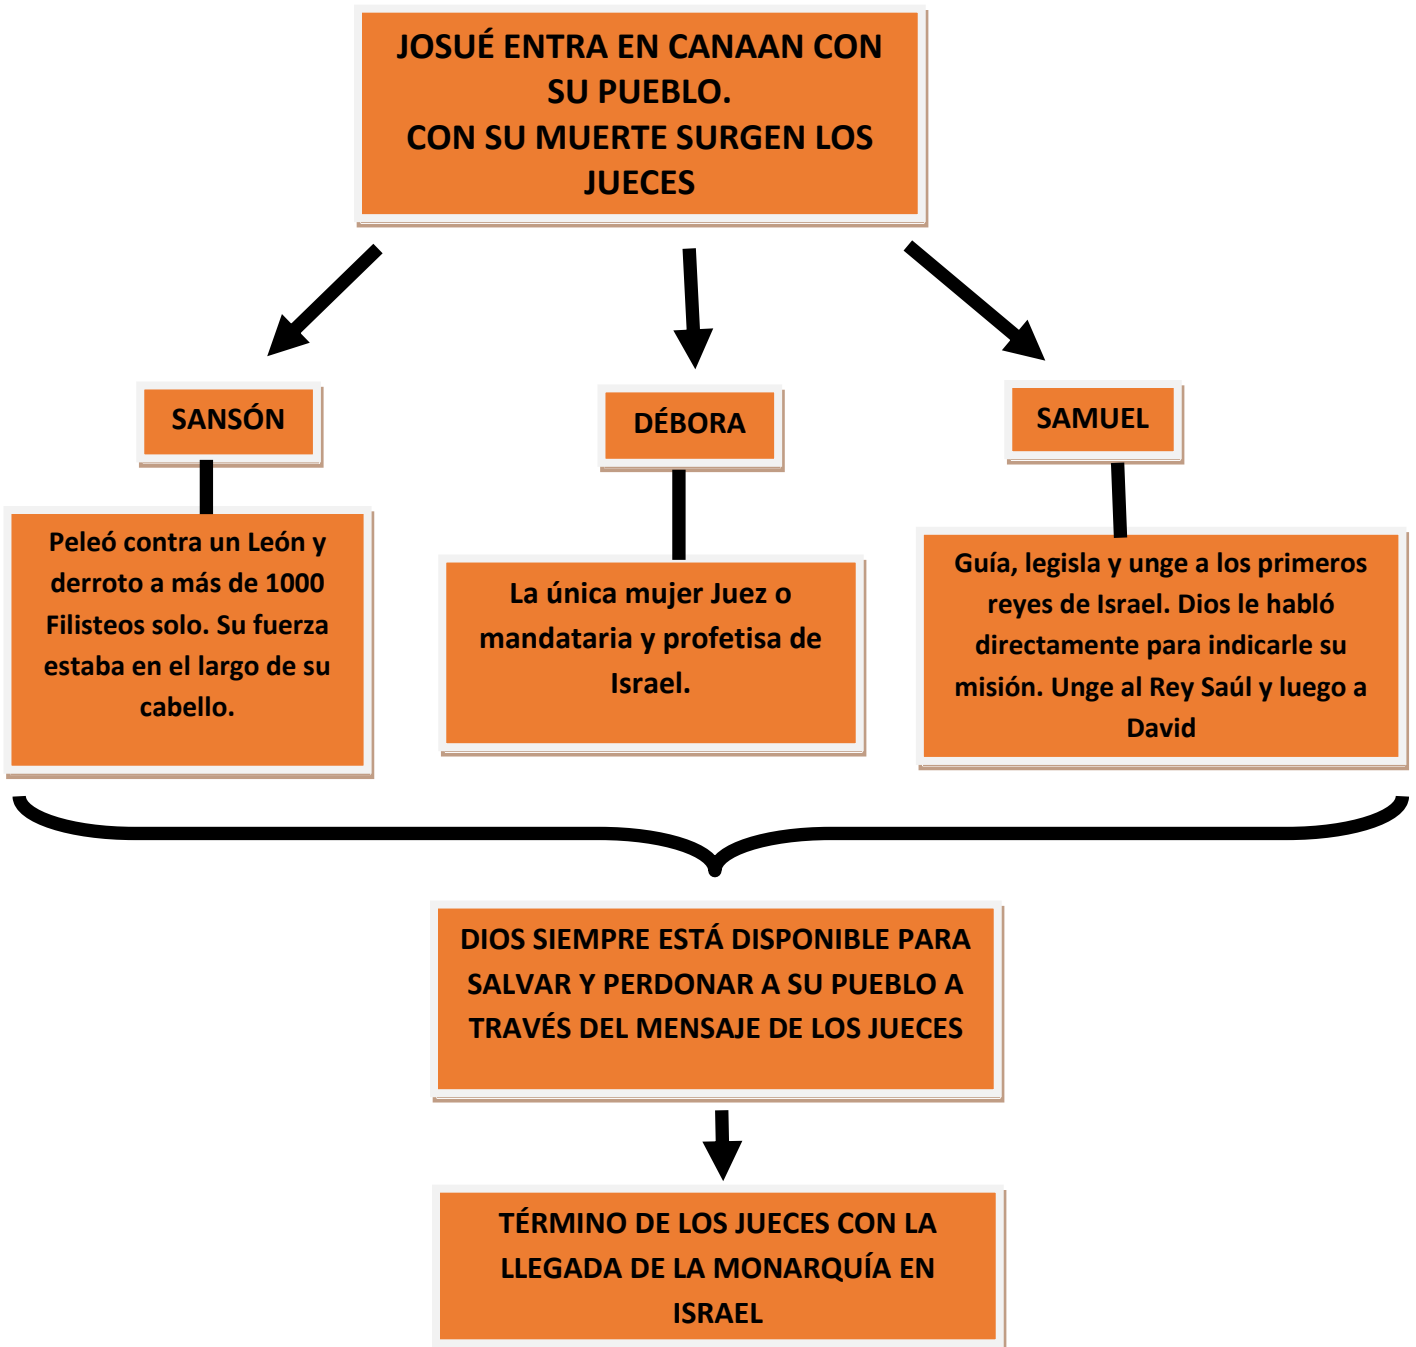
JOSUÉ ENTRA EN CANAAN CON SU PUEBLO.
CON SU MUERTE SURGEN LOS JUECES

SANSÓN

Peleó contra un León y derroto a más de 1000 Filisteos solo. Su fuerza estaba en el largo de su cabello.

DÉBORA

La única mujer Juez o mandataria y profetisa de Israel.

SAMUEL

Guía, legisla y unge a los primeros reyes de Israel. Dios le habló directamente para indicarle su misión. Unge al Rey Saúl y luego a David

DIOS SIEMPRE ESTÁ DISPONIBLE PARA SALVAR Y PERDONAR A SU PUEBLO A TRAVÉS DEL MENSAJE DE LOS JUECES

TÉRMINO DE LOS JUECES CON LA LLEGADA DE LA MONARQUÍA EN ISRAEL